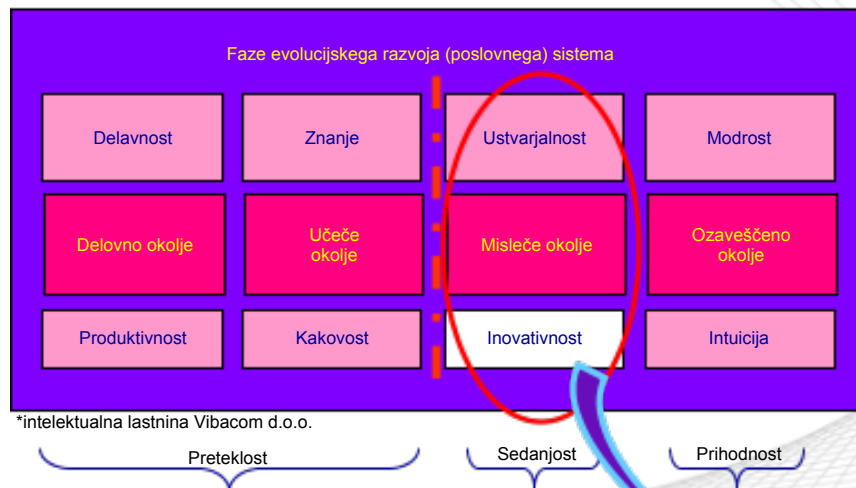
Faze evolucijskega razvoja (poslovnega) sistema

| Delavnost | Znanje | Ustvarjalnost | Modrost |
|---|---|---|---|
| Delovno okolje | Učeče okolje | Misleče okolje | Ozaveščeno okolje |
| Produktivnost | Kakovost | Inovativnost | Intuicija |

*intelektualna lastnina Vibacom d.o.o.

Preteklost

Sedanjost

Prihodnost